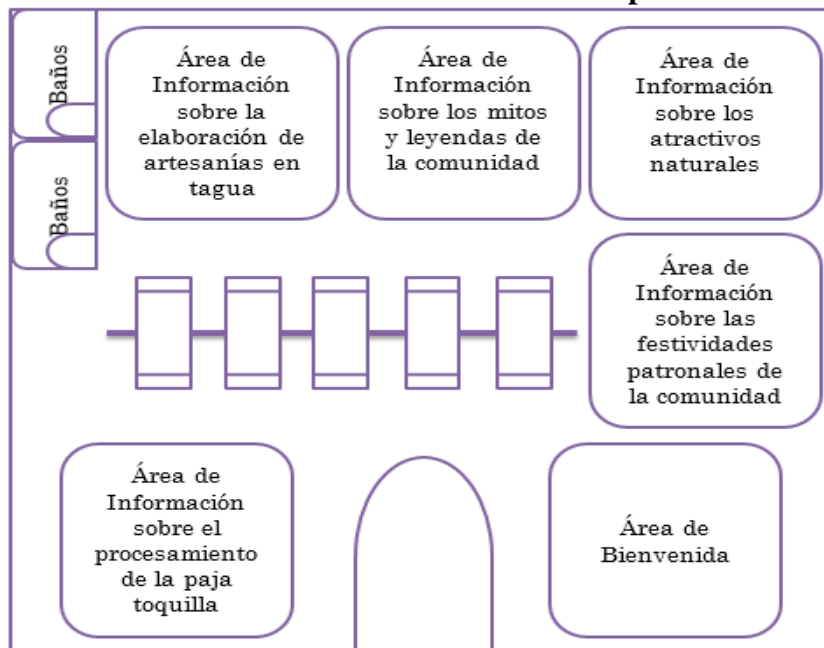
Baños

Baños

Área de Información sobre la elaboración de artesanías en tagua

Área de Información sobre los mitos y leyendas de la comunidad

Área de Información sobre los atractivos naturales

Área de Información sobre las festividades patronales de la comunidad

Área de Información sobre el procesamiento de la paja toquilla

Área de Bienvenida